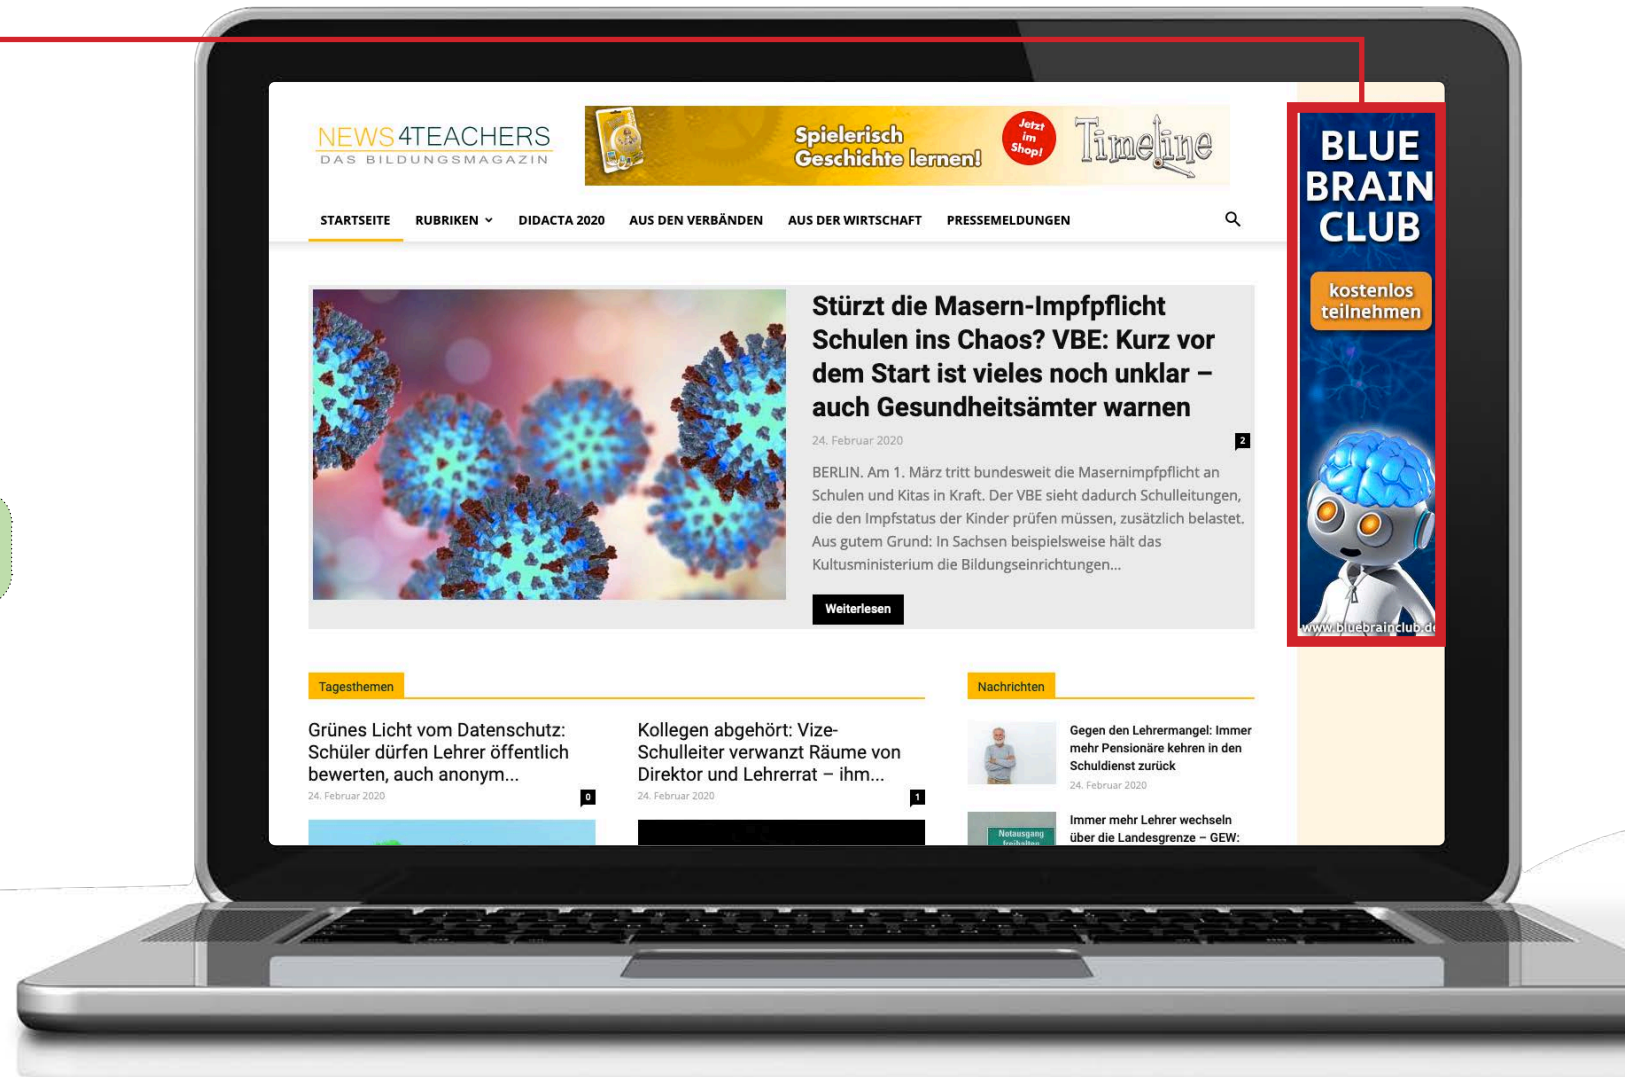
NEWS4TEACHERS
DAS BILDUNGSMAGAZIN

Spielerisch Geschichte lernen! Jetzt im Shop! Timeline

STARTSEITE RUBRIKEN DIDACTA 2020 AUS DEN VERBÄNDEN AUS DER WIRTSCHAFT PRESSEMELDUNGEN

BLUE BRAIN CLUB
kostenlos teilnehmen
www.bluebrainclub.de

Stürzt die Masern-Impfpflicht Schulen ins Chaos? VBE: Kurz vor dem Start ist vieles noch unklar – auch Gesundheitsämter warnen

24. Februar 2020
2

BERLIN. Am 1. März tritt bundesweit die Masernimpfpflicht an Schulen und Kitas in Kraft. Der VBE sieht dadurch Schulleitungen, die den Impfstatus der Kinder prüfen müssen, zusätzlich belastet. Aus gutem Grund: In Sachsen beispielsweise hält das Kultusministerium die Bildungseinrichtungen...

Weiterlesen

Tagesthemen

Grünes Licht vom Datenschutz: Schüler dürfen Lehrer öffentlich bewerten, auch anonym...
24. Februar 2020
0

Kollegen abgehört: Vize-Schulleiter verwanzt Räume von Direktor und Lehrerrat – ihm...
24. Februar 2020
1

Nachrichten

Gegen den Lehrermangel: Immer mehr Pensionäre kehren in den Schuldienst zurück
24. Februar 2020

Immer mehr Lehrer wechseln über die Landesgrenze – GEW: